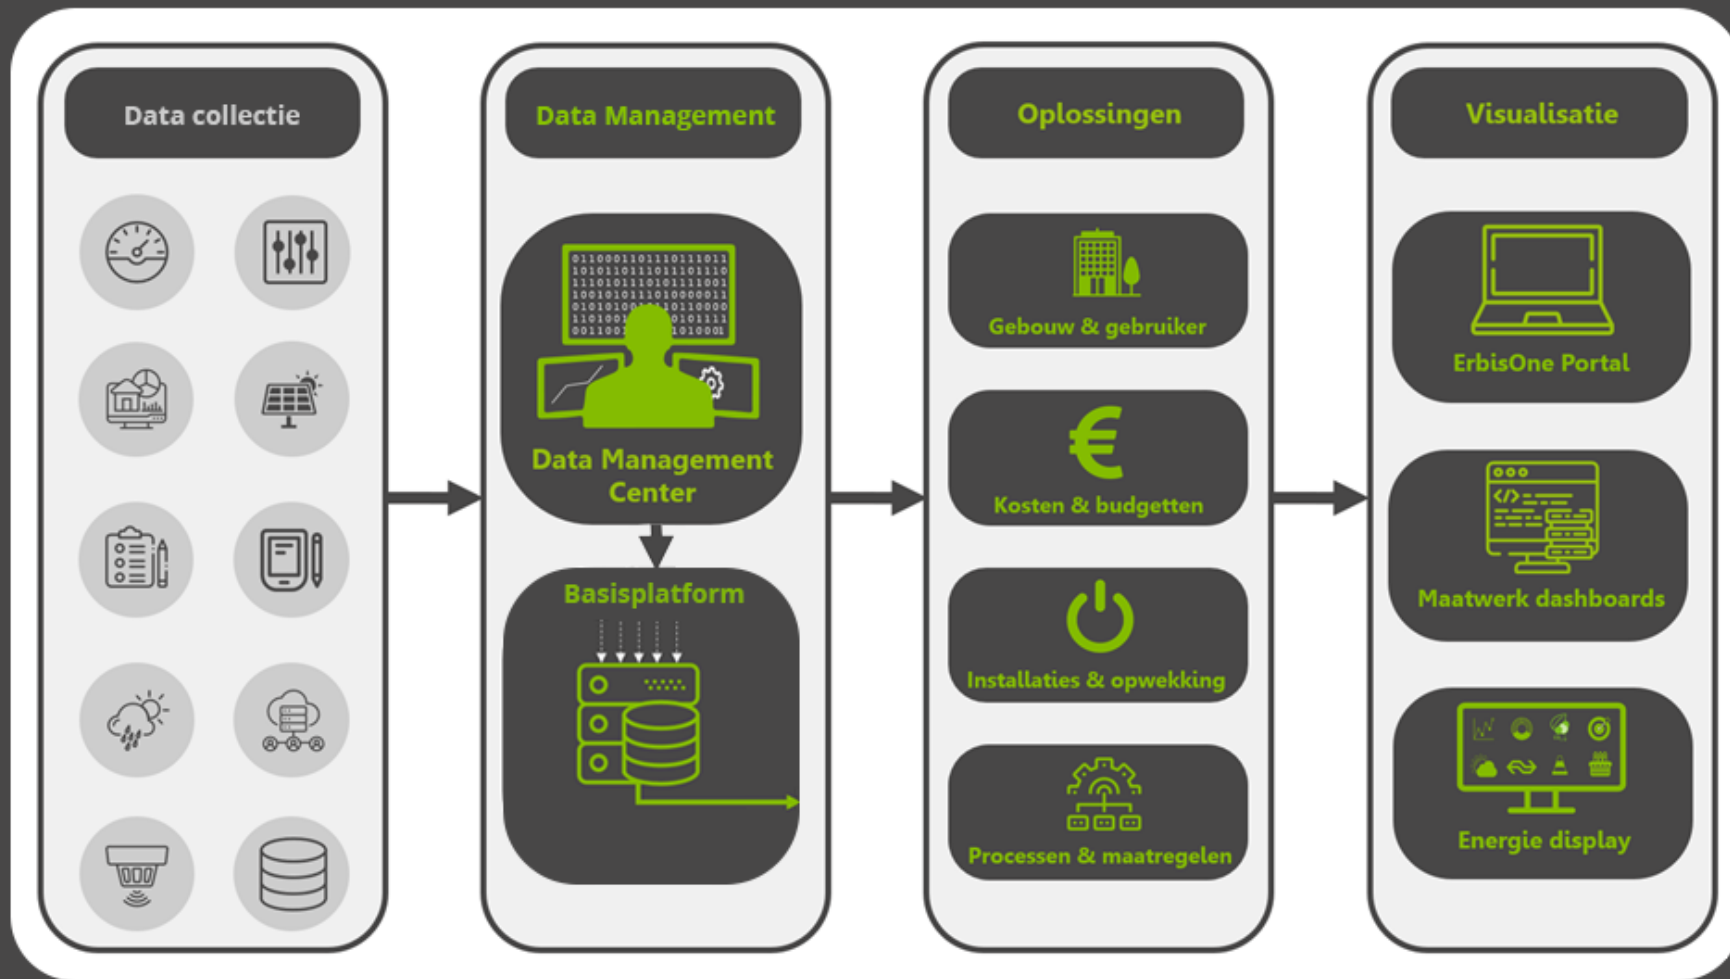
Data collectie

Data Management

Data Management Center

Basisplatform

Oplossingen

Gebouw & gebruiker

Kosten & budgetten

Installaties & opwekking

Processen & maatregelen

Visualisatie

ErbisOne Portal

Maatwerk dashboards

Energie display